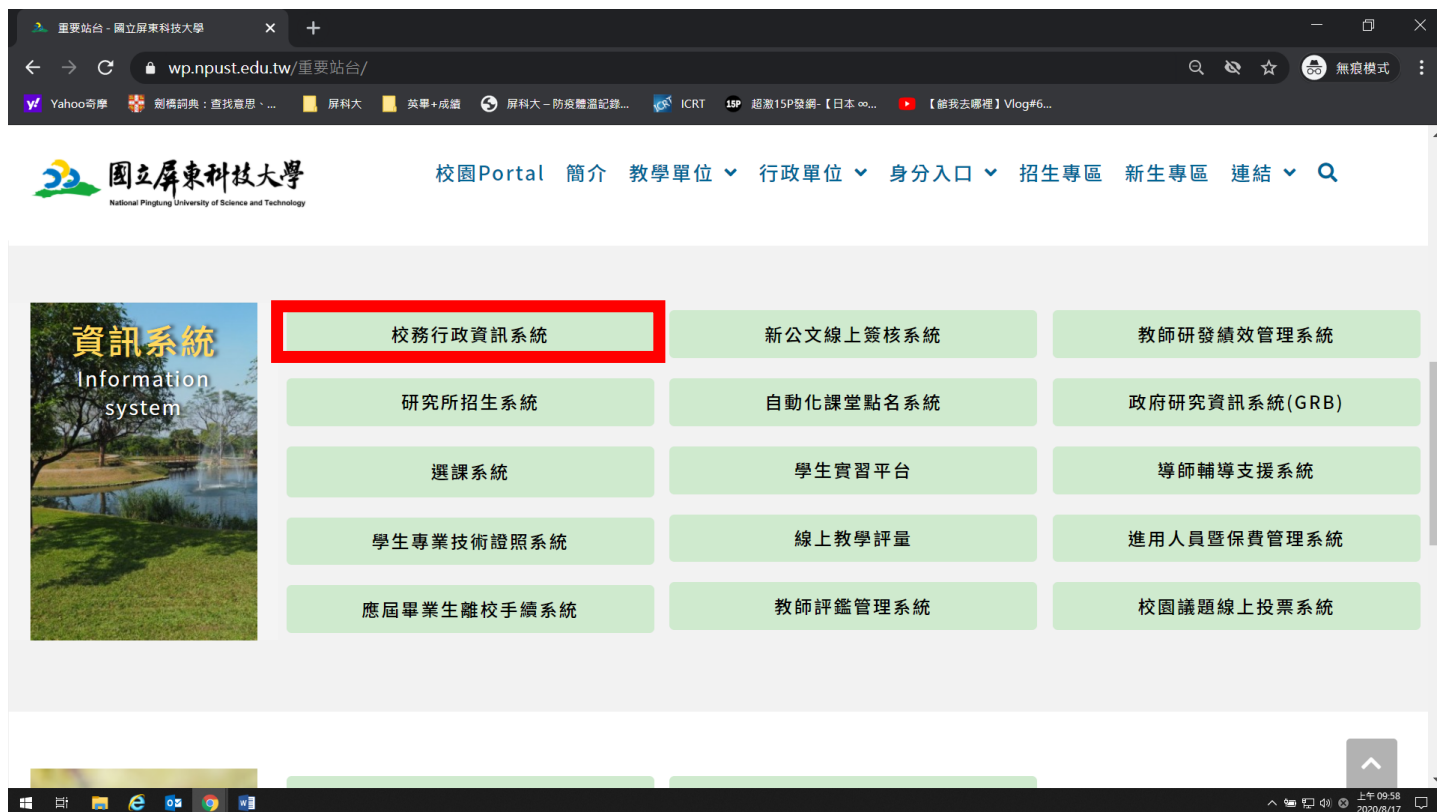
重要站台 - 國立屏東科技大學

wp.npust.edu.tw/重要站台/

無痕模式

Yahoo奇摩 劍橋詞典：查找意思、... 屏科大 英單+成績 屏科大 – 防疫體溫記錄... ICRT 超激15P發網-【日本 ∞... 【飴我去哪裡】Vlog#6...

國立屏東科技大學
National Pingtung University of Science and Technology

校園Portal 簡介 教學單位 行政單位 身分入口 招生專區 新生專區 連結

資訊系統
Information system

| 校務行政資訊系統 | 新公文線上簽核系統 | 教師研發績效管理系統 |
|---|---|---|
| 研究所招生系統 | 自動化課堂點名系統 | 政府研究資訊系統(GRB) |
| 選課系統 | 學生實習平台 | 導師輔導支援系統 |
| 學生專業技術證照系統 | 線上教學評量 | 進用人員暨保費管理系統 |
| 應屆畢業生離校手續系統 | 教師評鑑管理系統 | 校園議題線上投票系統 |

上午 09:58
2020/8/17